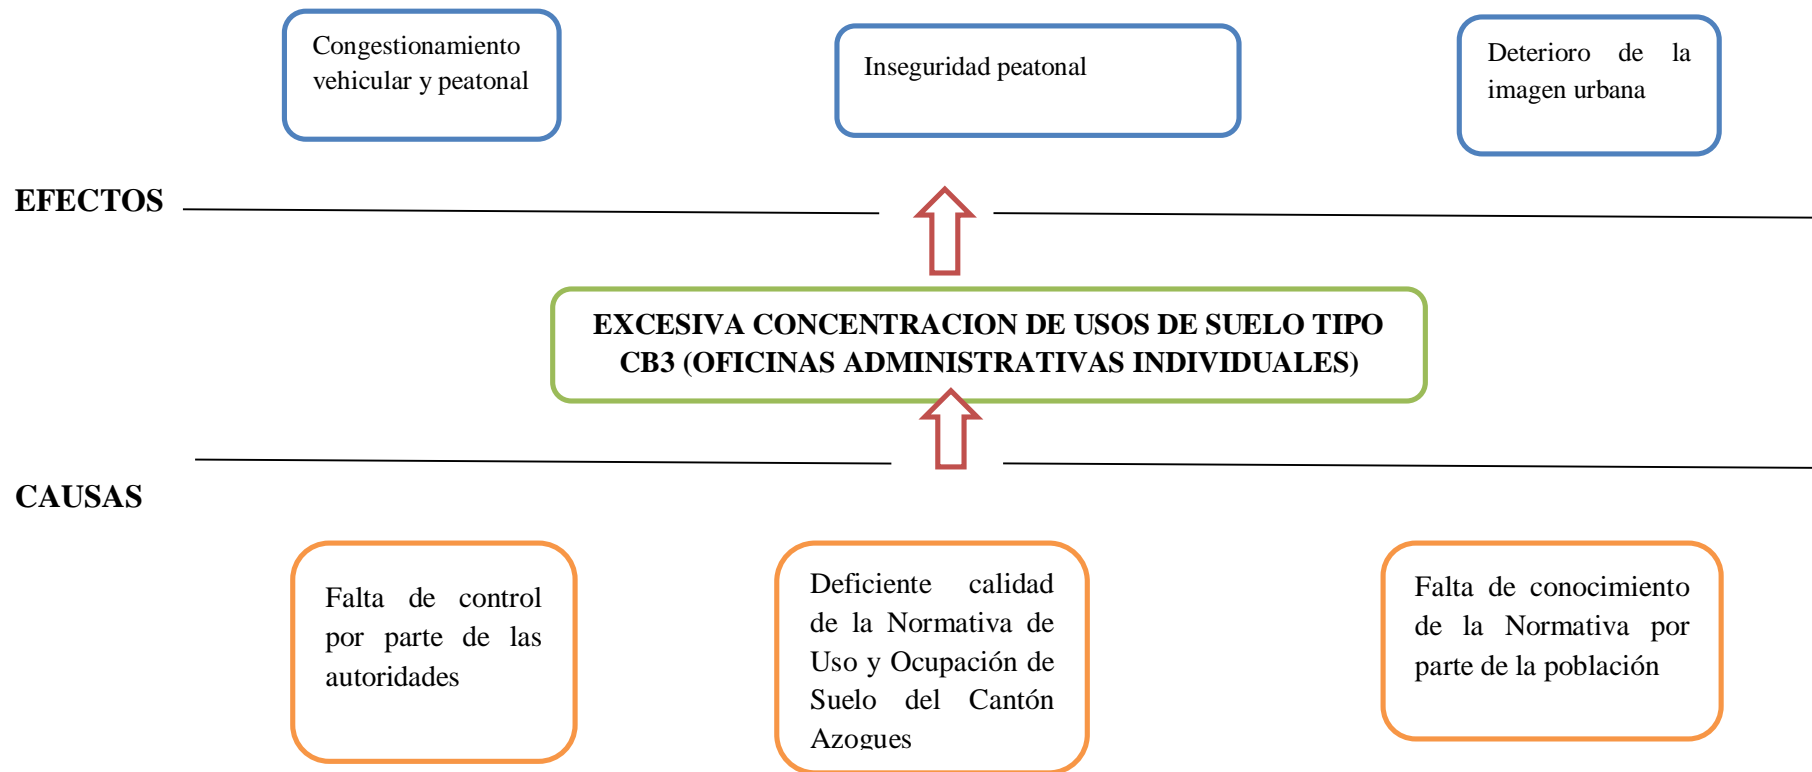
Congestionamiento vehicular y peatonal

Inseguridad peatonal

Deterioro de la imagen urbana

EFECTOS

EXCESIVA CONCENTRACION DE USOS DE SUELO TIPO CB3 (OFICINAS ADMINISTRATIVAS INDIVIDUALES)

CAUSAS

Falta de control por parte de las autoridades

Deficiente calidad de la Normativa de Uso y Ocupación de Suelo del Cantón Azogues

Falta de conocimiento de la Normativa por parte de la población